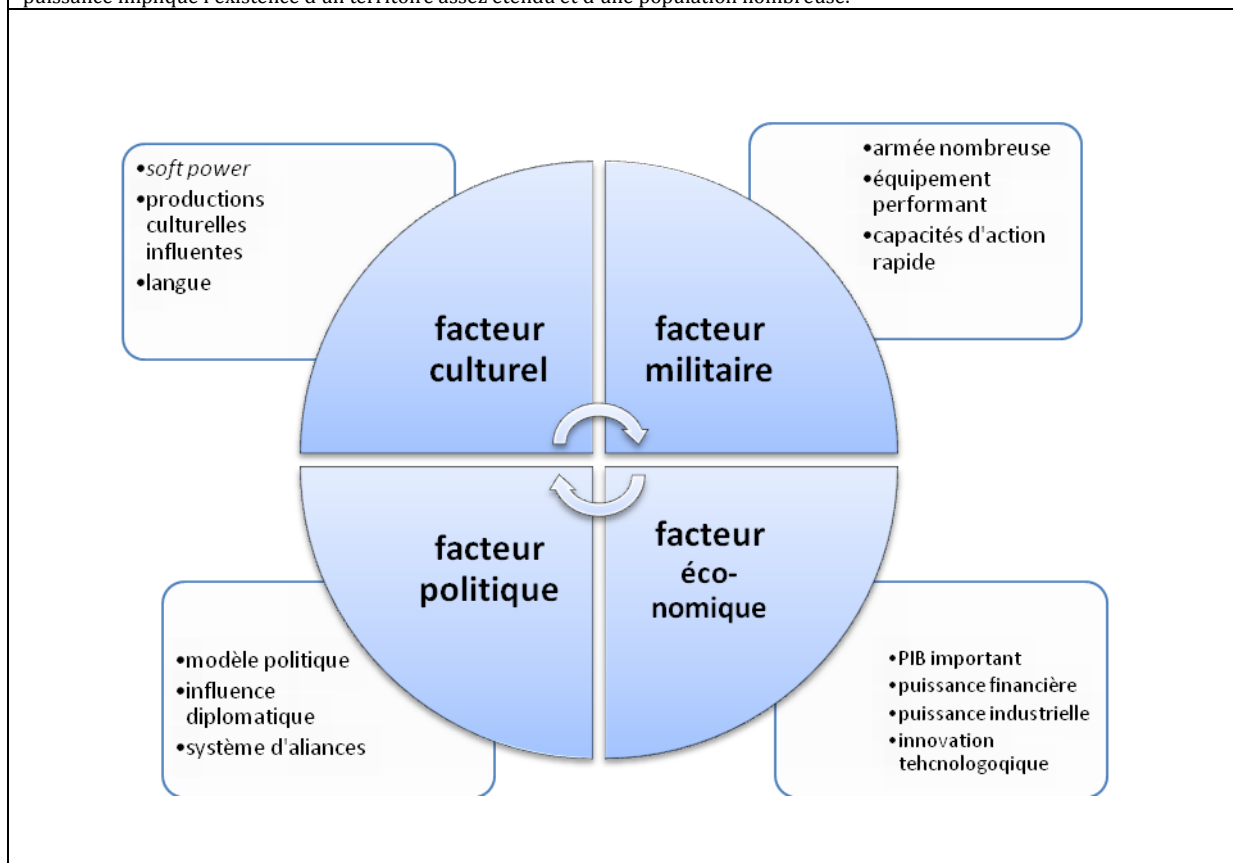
puissance implique l'existence d'un territoire assez étendu et d'une population nombreuse.

•soft power
•productions culturelles influentes
•langue

•armée nombreuse
•équipement performant
•capacités d'action rapide

facteur culturel

facteur militaire

facteur politique

facteur éco-nomique

•modèle politique
•influence diplomatique
•système d'aliances

•PIB important
•puissance financière
•puissance industrielle
•innovation tehcnologoqique